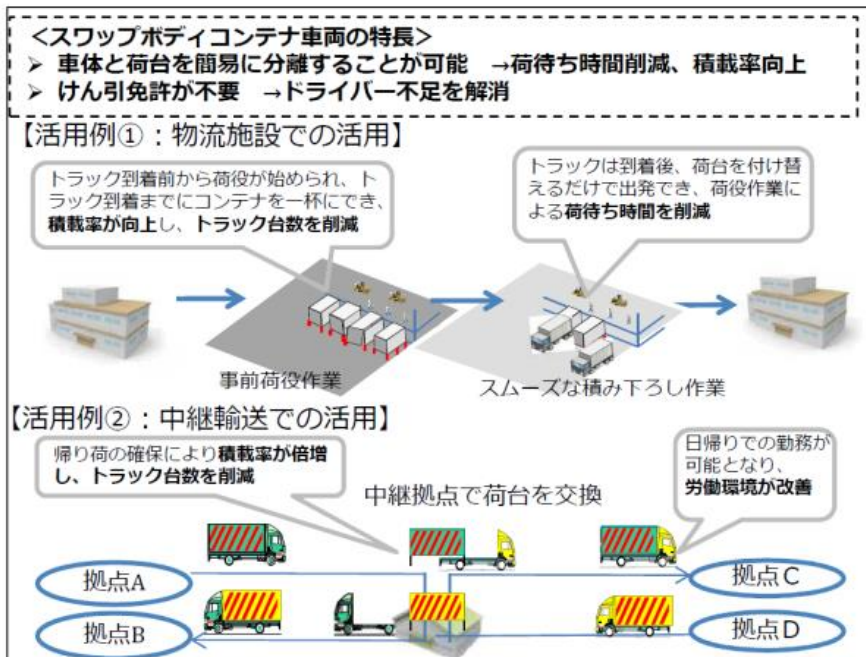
<スワップボディコンテナ車両の特長>
➢ 車体と荷台を簡易に分離することが可能 →荷待ち時間削減、積載率向上
➢ けん引免許が不要 →ドライバー不足を解消

【活用例①：物流施設での活用】

トラック到着前から荷役が始められ、トラック到着までにコンテナを一杯にでき、積載率が向上し、トラック台数を削減

トラックは到着後、荷台を付け替えるだけで出発でき、荷役作業による荷待ち時間を削減

事前荷役作業

スムーズな積み下ろし作業

【活用例②：中継輸送での活用】

帰り荷の確保により積載率が倍増し、トラック台数を削減

中継拠点で荷台を交換

日帰りでの勤務が可能となり、労働環境が改善

拠点A

拠点B

拠点C

拠点D